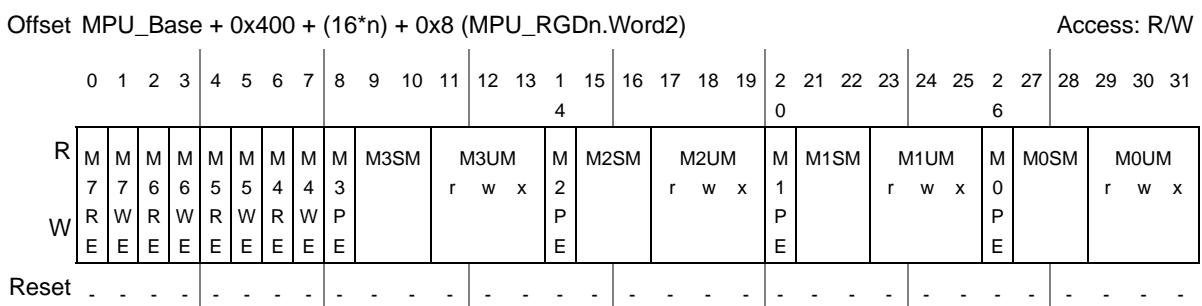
Offset MPU_Base + 0x400 + (16*n) + 0x8 (MPU_RGDn.Word2)

Access: R/W

| | 0 | 1 | 2 | 3 | 4 | 5 | 6 | 7 | 8 | 9 10 | 11 12 13 | 14 | 15 16 | 17 18 19 | 20 | 21 22 | 23 24 25 | 26 | 27 28 | 29 30 31 |
|---|---|---|---|---|---|---|---|---|---|---|---|---|---|---|---|---|---|---|---|---|
| R<br>W | M7RE | M7WE | M6RE | M6WE | M5RE | M5WE | M4RE | M4WE | M3PE | M3SM | M3UM<br>r w x | M2PE | M2SM | M2UM<br>r w x | M1PE | M1SM | M1UM<br>r w x | M0PE | M0SM | M0UM<br>r w x |
| Reset | - | - | - | - | - | - | - | - | - | - - | - - - | - | - - | - - - | - | - - | - - - | - | - - | - - - |